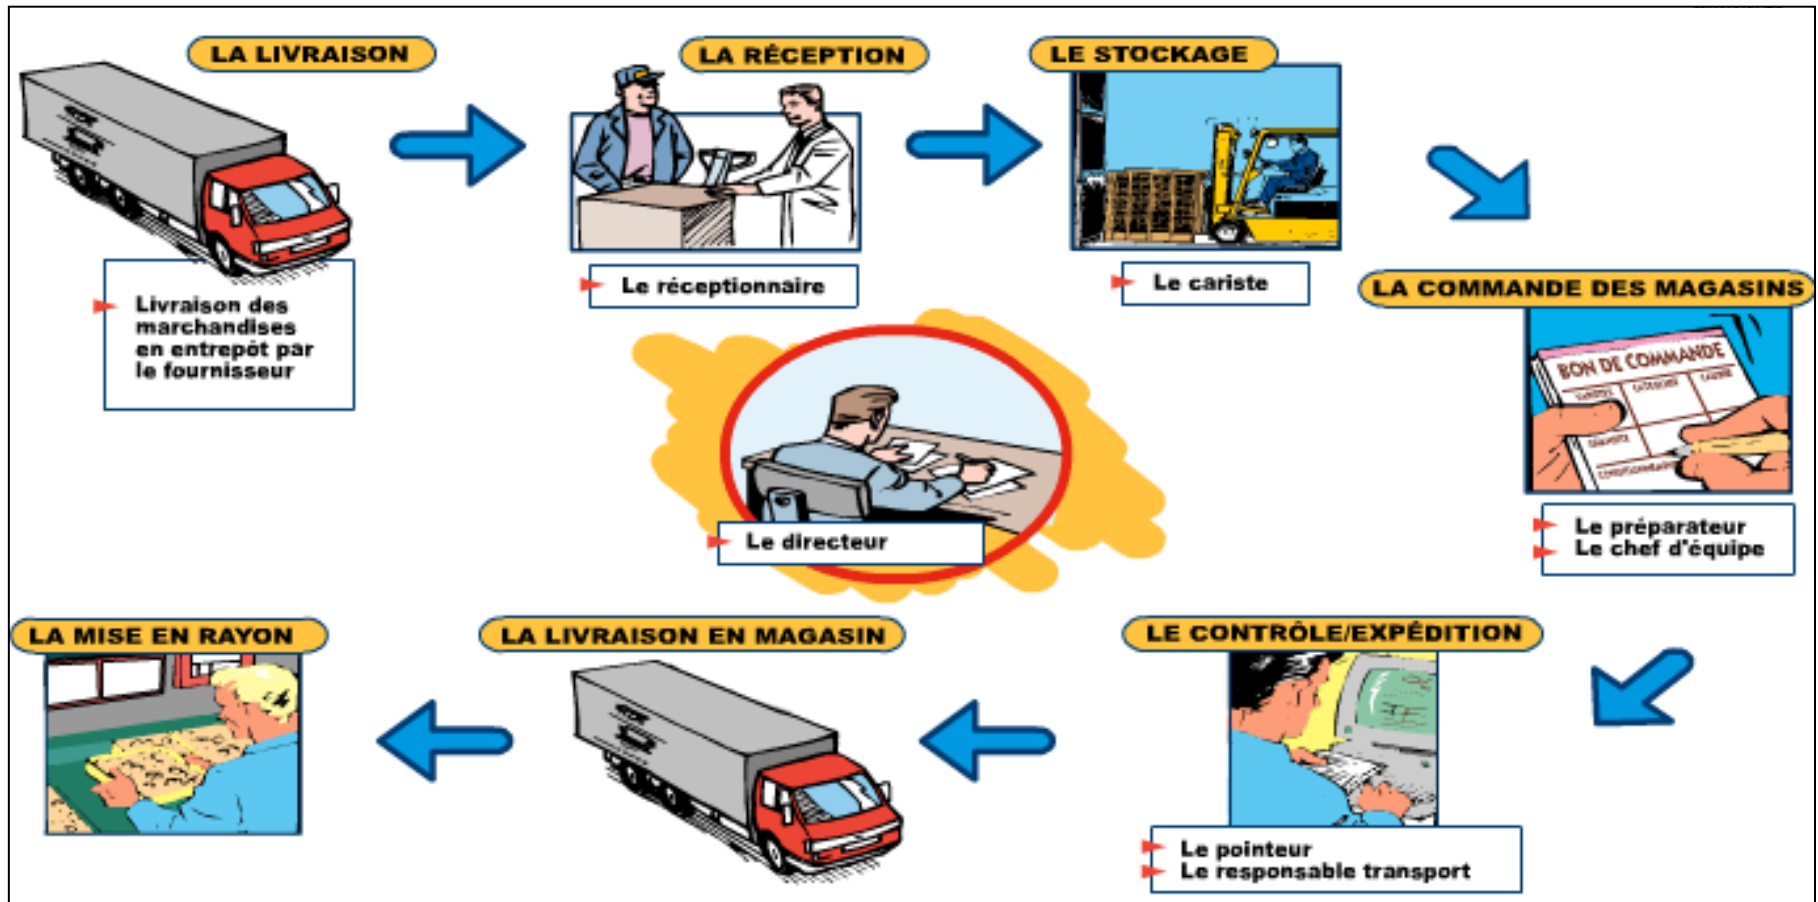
LA LIVRAISON

Livraison des marchandises en entrepôt par le fournisseur

LA RÉCEPTION

Le réceptionnaire

LE STOCKAGE

Le cariste

LA COMMANDE DES MAGASINS

BON DE COMMANDE

Le préparateur
Le chef d'équipe

Le directeur

LE CONTRÔLE/EXPÉDITION

Le pointeur
Le responsable transport

LA LIVRAISON EN MAGASIN

LA MISE EN RAYON